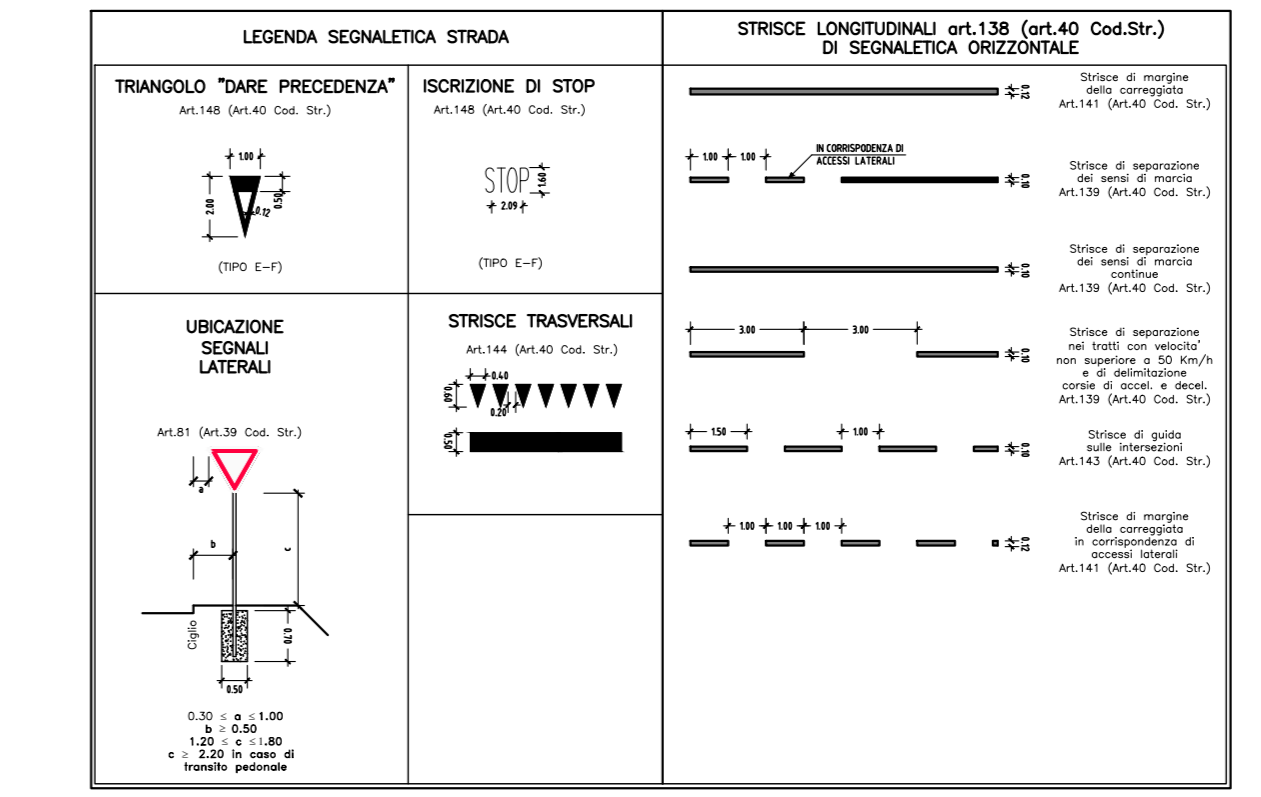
LEGENDA SEGNALETICA STRADA

STRISCE LONGITUDINALI art.138 (art.40 Cod.Str.)
DI SEGNALETICA ORIZZONTALE

TRIANGOLO "DARE PRECEDENZA"
Art.148 (Art.40 Cod. Str.)

1.00
2.00
0.50
0.12

(TIPO E-F)

ISCRIZIONE DI STOP
Art.148 (Art.40 Cod. Str.)

STOP
1.60
2.09

(TIPO E-F)

UBICAZIONE
SEGNALI
LATERALI

Art.81 (Art.39 Cod. Str.)

a
b
c
Ciglio
0.70
0.50

$0.30 \leq$ a $\leq 1.00$
b $\geq 0.50$
$1.20 \leq$ c $\leq 1.80$
c $\geq$ 2.20 in caso di transito pedonale

STRISCE TRASVERSALI
Art.144 (Art.40 Cod. Str.)

0.40
0.60
0.20
0.50

0.12
Strisce di margine della carreggiata
Art.141 (Art.40 Cod. Str.)

1.00 1.00
IN CORRISPONDENZA DI ACCESSI LATERALI
0.10
Strisce di separazione dei sensi di marcia
Art.139 (Art.40 Cod. Str.)

0.10
Strisce di separazione dei sensi di marcia continue
Art.139 (Art.40 Cod. Str.)

3.00 3.00
0.10
Strisce di separazione nei tratti con velocita' non superiore a 50 Km/h e di delimitazione corsie di accel. e decel.
Art.139 (Art.40 Cod. Str.)

1.50 1.00
0.10
Strisce di guida sulle intersezioni
Art.143 (Art.40 Cod. Str.)

1.00 1.00 1.00
0.12
Strisce di margine della carreggiata in corrispondenza di accessi laterali
Art.141 (Art.40 Cod. Str.)